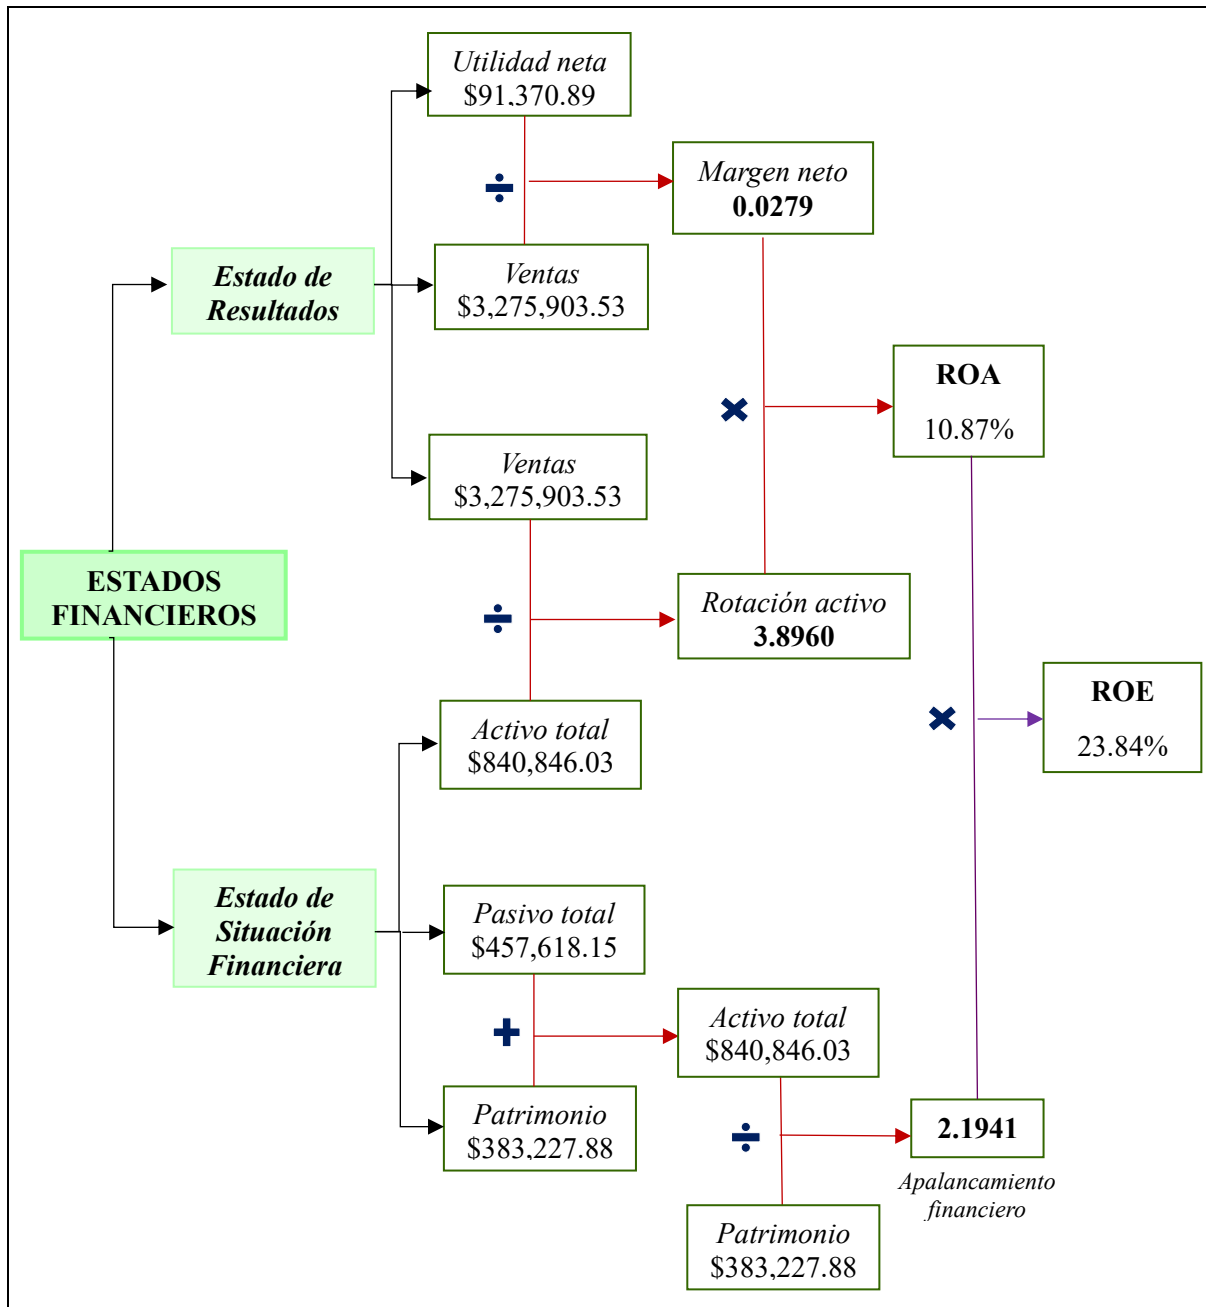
Utilidad neta
$91,370.89

$\div$

Margen neto
0.0279

Estado de Resultados

Ventas
$3,275,903.53

ROA
10.87%

$\times$

Ventas
$3,275,903.53

ESTADOS FINANCIEROS

$\div$

Rotación activo
3.8960

ROE
23.84%

$\times$

Activo total
$840,846.03

Estado de Situación Financiera

Pasivo total
$457,618.15

$+$

Activo total
$840,846.03

Patrimonio
$383,227.88

$\div$

2.1941
Apalancamiento financiero

Patrimonio
$383,227.88